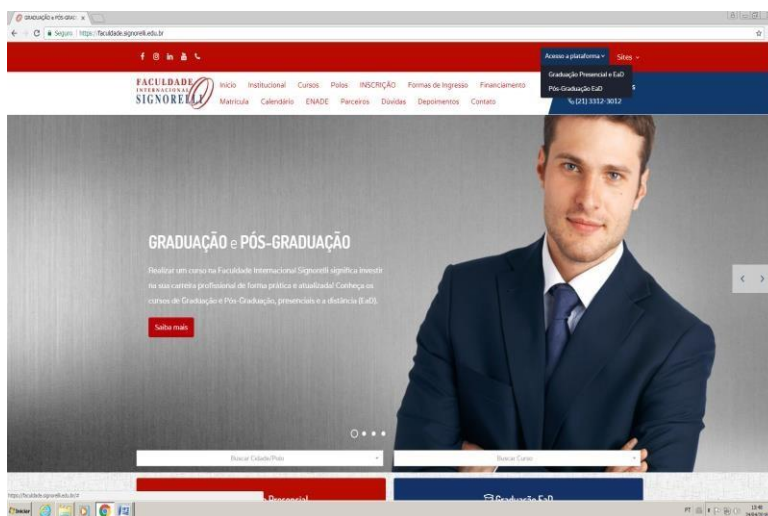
GRADUAÇÃO e PÓS-GRAD ×

Seguro | https://faculdade.signorelli.edu.br

Acesso a plataforma ▾ Sites ▾

Graduação Presencial e EaD
Pós-Graduação EaD

FACULDADE INTERNACIONAL SIGNORELLI

Início Institucional Cursos Polos INSCRIÇÃO Formas de Ingresso Financiamento
Matrícula Calendário ENADE Parceiros Dúvidas Depoimentos Contato

(21) 3312-3012

GRADUAÇÃO e PÓS-GRADUAÇÃO

Realizar um curso na Faculdade Internacional Signorelli significa investir na sua carreira profissional de forma prática e atualizada! Conheça os cursos de Graduação e Pós-Graduação, presenciais e a distância (EaD).

Saiba mais

Buscar Cidade/Polo

Buscar Curso

Presencial

Graduação EaD

https://faculdade.signorelli.edu.br/#

Iniciar

PT

13:46